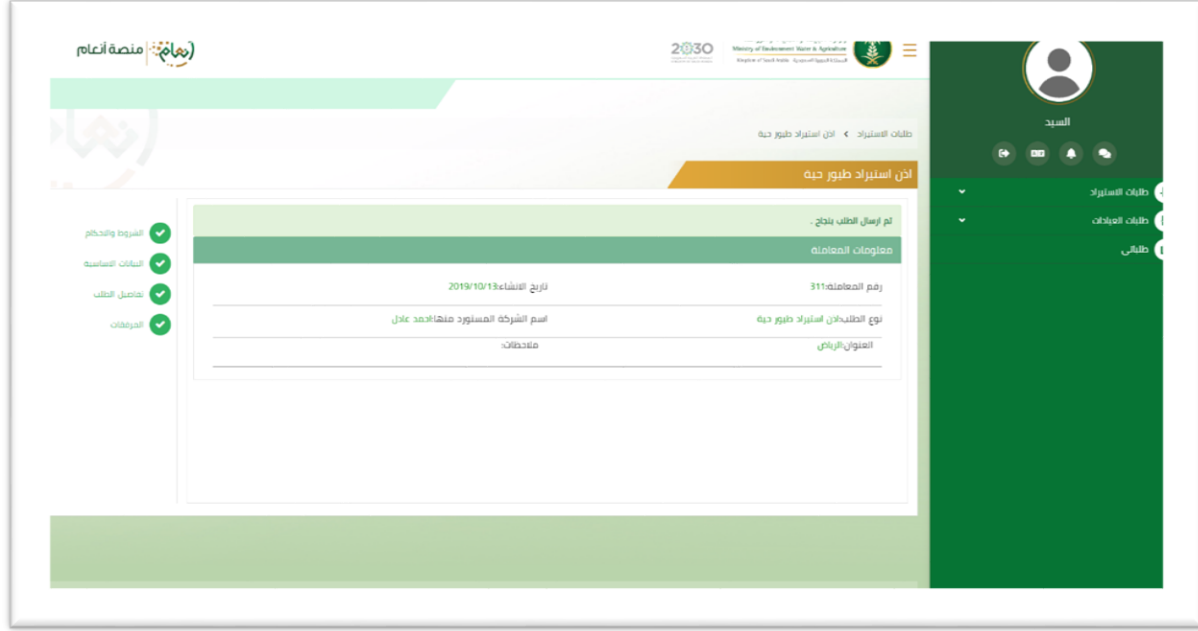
السيد

طلبات الاستيراد

طلبات العيادات

طلباتي

Ministry of Environment Water & Agriculture

Kingdom of Saudi Arabia المملكة العربية السعودية

2030

منصة أنعام

طلبات الاستيراد > اذن استيراد طيور حية

اذن استيراد طيور حية

الشروط والاحكام

البيانات الاساسية

تفاصيل الطلب

المرفقات

تم ارسال الطلب بنجاح .

معلومات المعاملة

رقم المعاملة:311

تاريخ الانشاء:2019/10/13

نوع الطلب:اذن استيراد طيور حية

اسم الشركة المستورد منها:احمد عادل

العنوان:الرياض

ملاحظات: